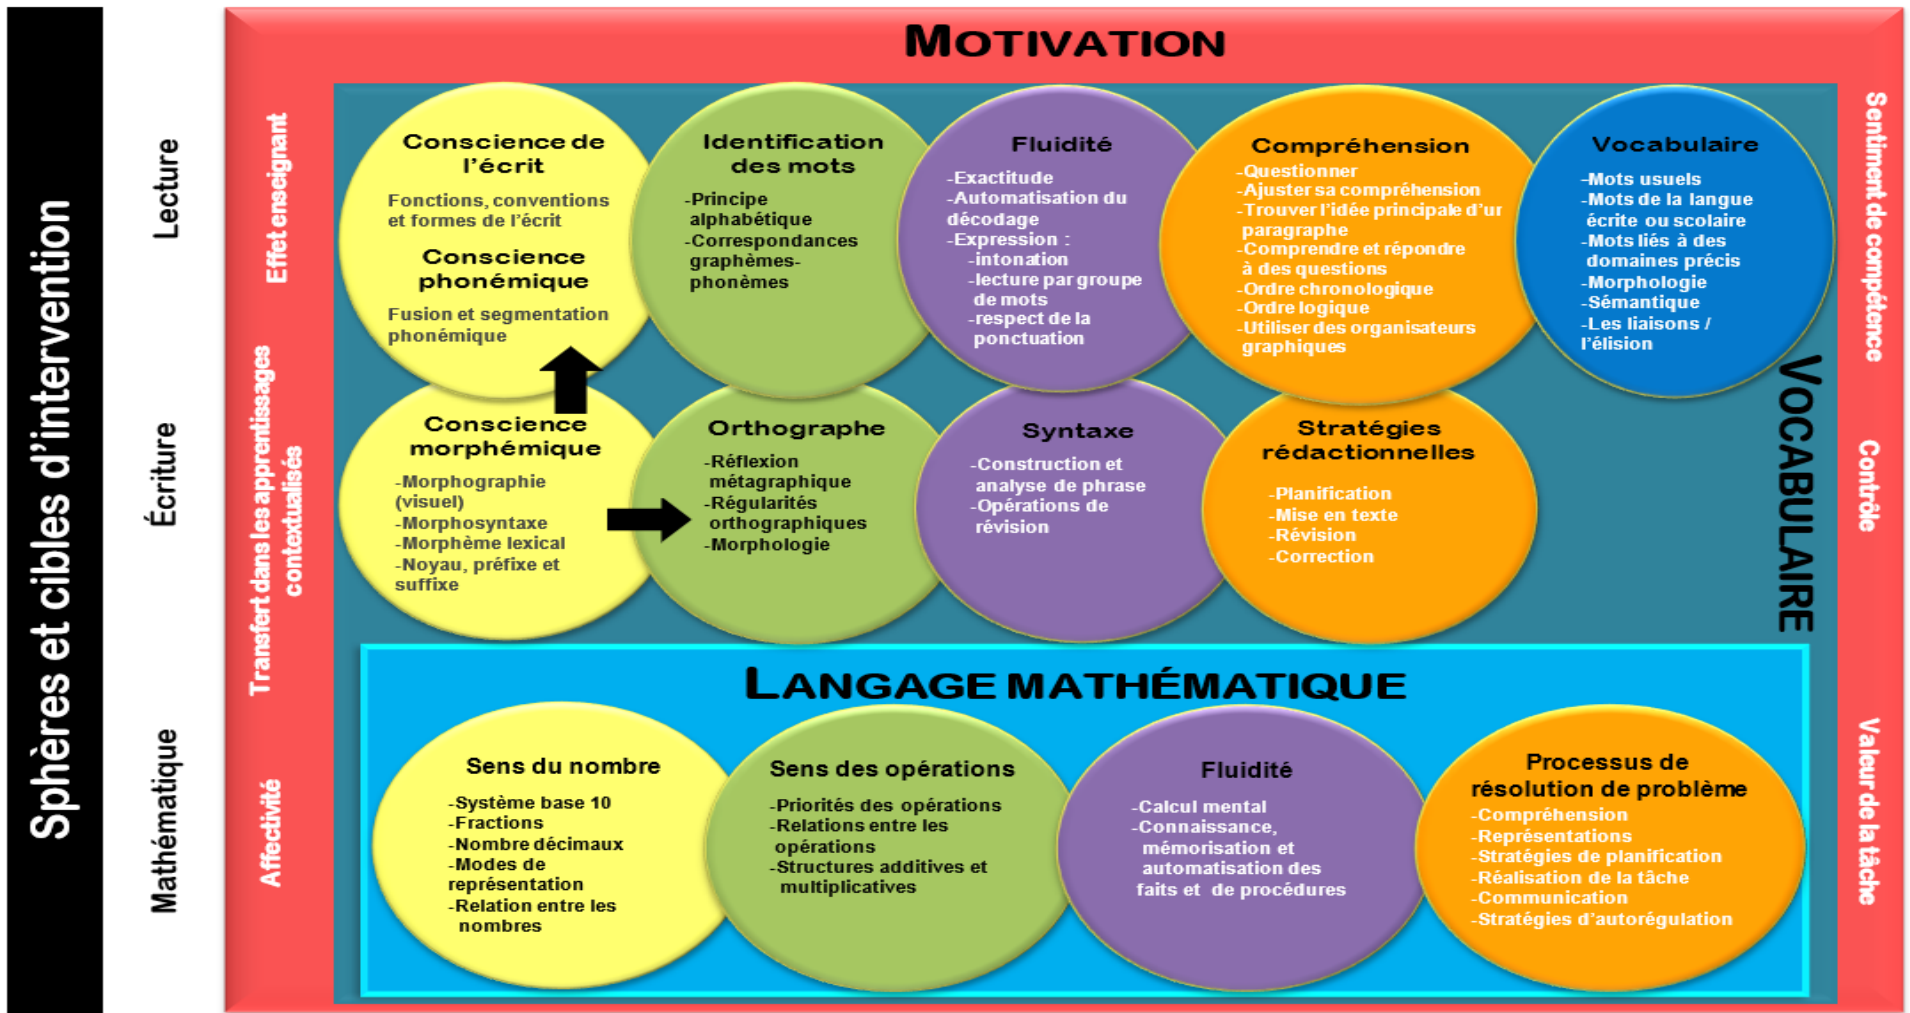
Sphères et cibles d'intervention

Lecture

Écriture

Mathématique

MOTIVATION

Effet enseignant

Transfert dans les apprentissages contextualisés

Affectivité

Sentiment de compétence

Contrôle

Valeur de la tâche

VOCABULAIRE

Conscience de l'écrit
Fonctions, conventions et formes de l'écrit

Conscience phonémique
Fusion et segmentation phonémique

Identification des mots
-Principe alphabétique
-Correspondances graphèmes-phonèmes

Fluidité
-Exactitude
-Automatisation du décodage
-Expression :
-intonation
-lecture par groupe de mots
-respect de la ponctuation

Compréhension
-Questionner
-Ajuster sa compréhension
-Trouver l'idée principale d'ur paragraphe
-Comprendre et répondre à des questions
-Ordre chronologique
-Ordre logique
-Utiliser des organisateurs graphiques

Vocabulaire
-Mots usuels
-Mots de la langue écrite ou scolaire
-Mots liés à des domaines précis
-Morphologie
-Sémantique
-Les liaisons / l'élision

Conscience morphémique
-Morphographie (visuel)
-Morphosyntaxe
-Morphème lexical
-Noyau, préfixe et suffixe

Orthographe
-Réflexion métagraphique
-Régularités orthographiques
-Morphologie

Syntaxe
-Construction et analyse de phrase
-Opérations de révision

Stratégies rédactionnelles
-Planification
-Mise en texte
-Révision
-Correction

LANGAGE MATHÉMATIQUE

Sens du nombre
-Système base 10
-Fractions
-Nombre décimaux
-Modes de représentation
-Relation entre les nombres

Sens des opérations
-Priorités des opérations
-Relations entre les opérations
-Structures additives et multiplicatives

Fluidité
-Calcul mental
-Connaissance, mémorisation et automatisation des faits et de procédures

Processus de résolution de problème
-Compréhension
-Représentations
-Stratégies de planification
-Réalisation de la tâche
-Communication
-Stratégies d'autorégulation